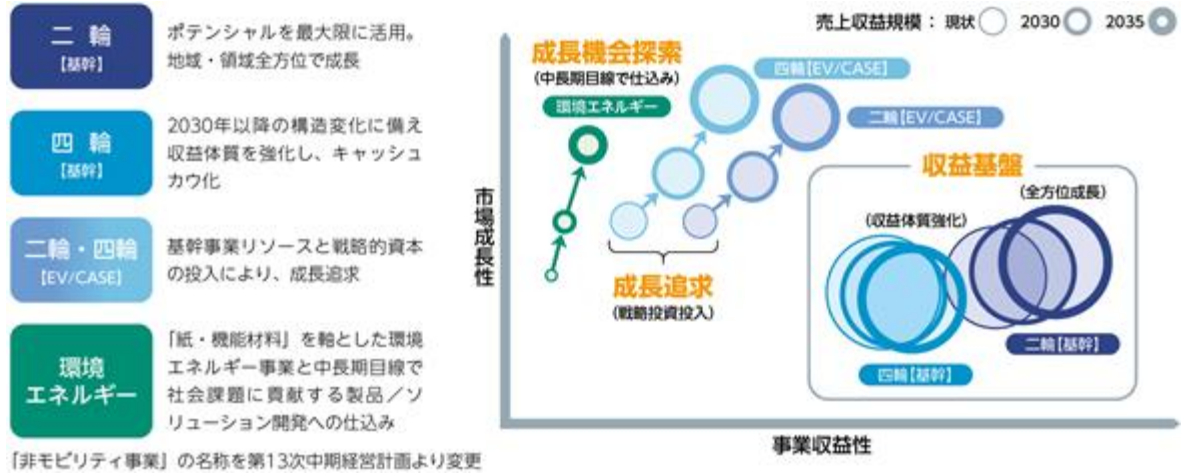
二輪
【基幹】

ポテンシャルを最大限に活用。地域・領域全方位で成長

四輪
【基幹】

2030年以降の構造変化に備え収益体質を強化し、キャッシュカウ化

二輪・四輪
[EV/CASE]

基幹事業リソースと戦略的資本の投入により、成長追求

環境
エネルギー

「紙・機能材料」を軸とした環境エネルギー事業と中長期目線で社会課題に貢献する製品／ソリューション開発への仕込み

「非モビリティ事業」の名称を第13次中期経営計画より変更

売上収益規模： 現状 2030 2035

成長機会探索
(中長期目線で仕込み)
環境エネルギー

四輪[EV/CASE]
二輪[EV/CASE]

収益基盤
(全方位成長)
(収益体質強化)

成長追求
(戦略投資投入)

二輪【基幹】
四輪【基幹】

市場成長性
事業収益性